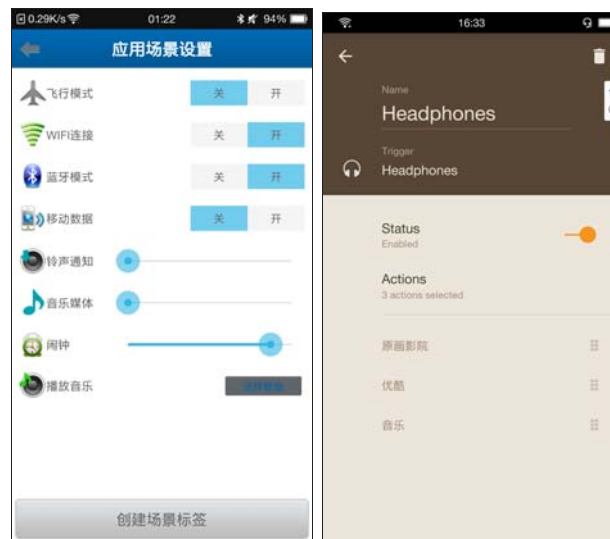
0.29K/s 01:22 94%

应用场景设置

飞行模式 关 开

WIFI连接 关 开

蓝牙模式 关 开

移动数据 关 开

铃声通知

音乐媒体

闹钟

播放音乐 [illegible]

创建场景标签

16:33

Name

Headphones

Trigger

Headphones

Status

Enabled

Actions

3 actions selected

原画影院

优酷

音乐